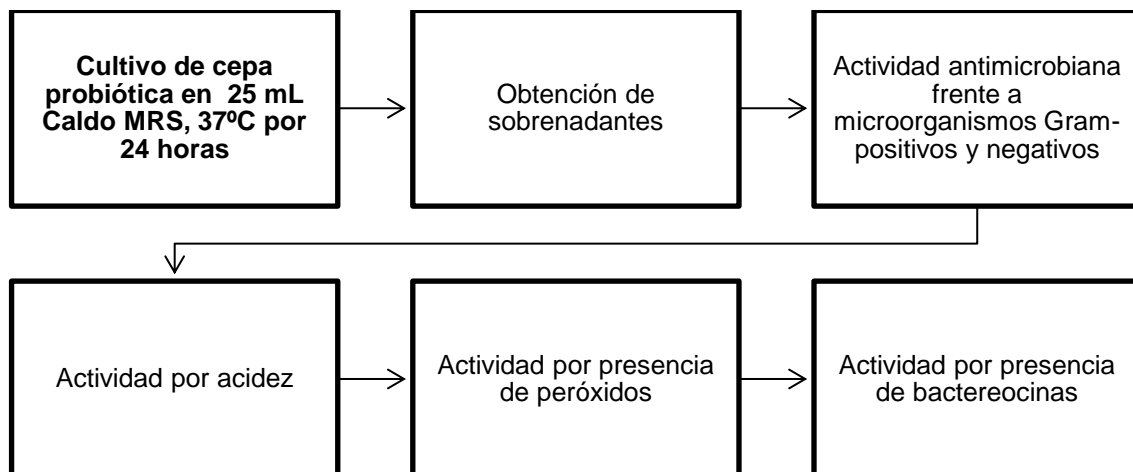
**Cultivo de cepa probiótica en 25 mL Caldo MRS, 37ºC por 24 horas**

Obtención de sobrenadantes

Actividad antimicrobiana frente a microorganismos Gram-positivos y negativos

Actividad por acidez

Actividad por presencia de peróxidos

Actividad por presencia de bactereocinas